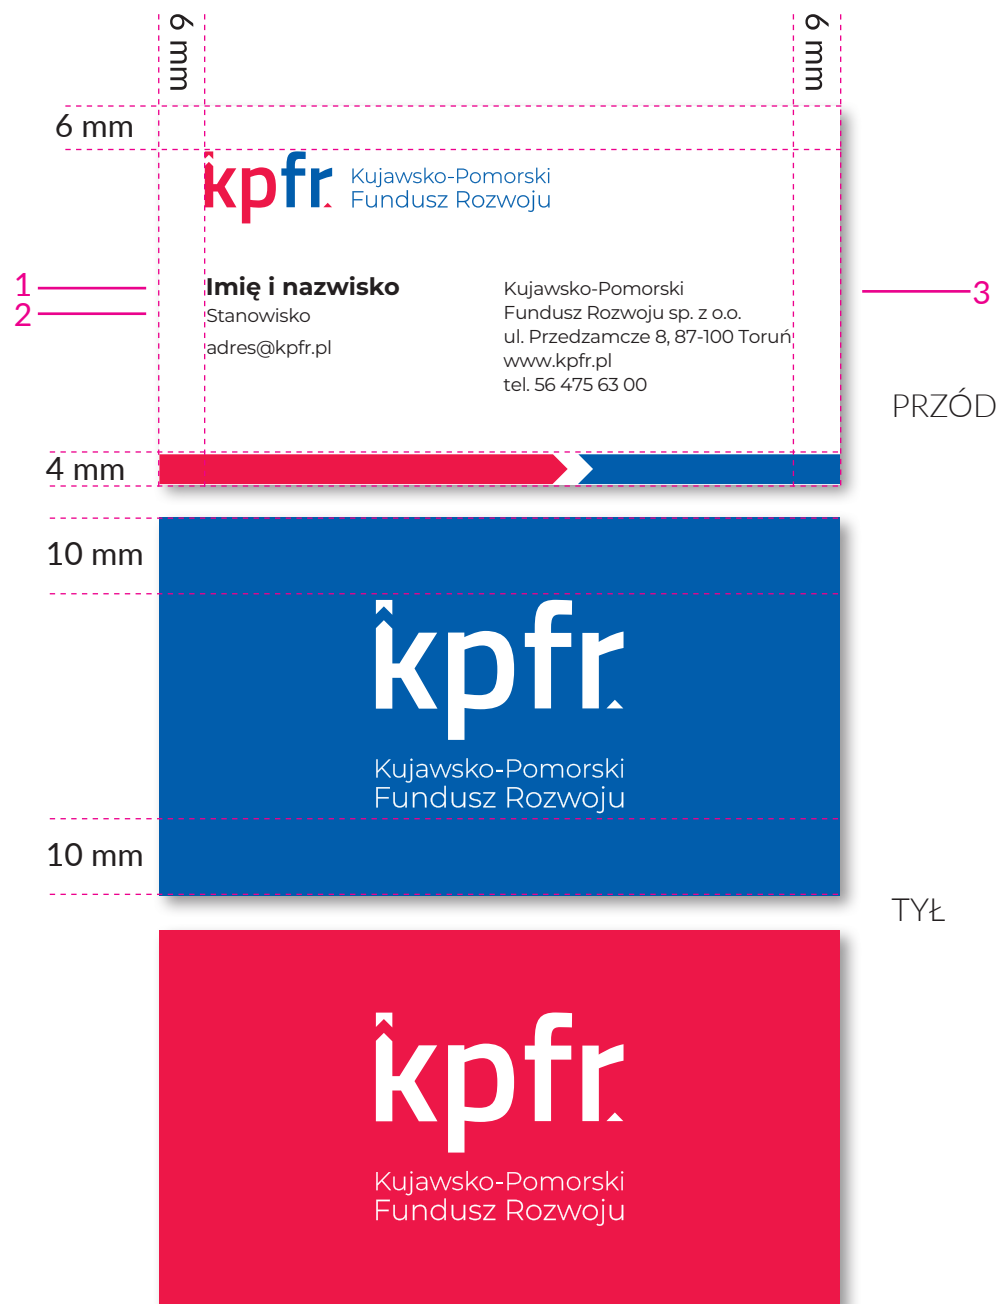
6 mm

6 mm

6 mm

kpfr Kujawsko-Pomorski Fundusz Rozwoju

1
2

Imię i nazwisko
Stanowisko
adres@kpfr.pl

Kujawsko-Pomorski
Fundusz Rozwoju sp. z o.o.
ul. Przedzamcze 8, 87-100 Toruń
www.kpfr.pl
tel. 56 475 63 00

3

PRZÓD

4 mm

10 mm

kpfr
Kujawsko-Pomorski
Fundusz Rozwoju

10 mm

TYŁ

kpfr
Kujawsko-Pomorski
Fundusz Rozwoju